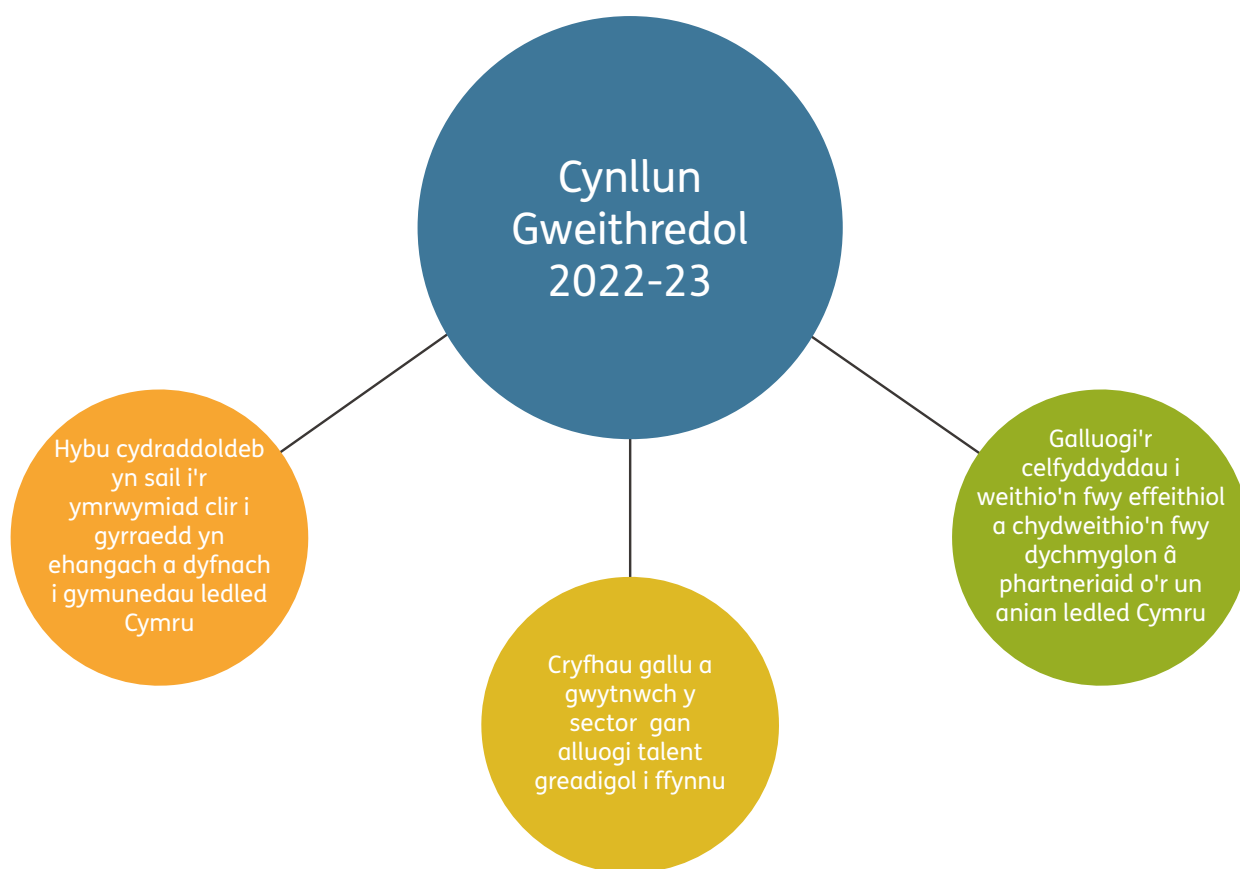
Cynllun Gweithredol 2022-23

Hybu cydraddoldeb yn sail i'r ymrwymiad clir i gyrraedd yn ehangach a dyfnach i gymunedau ledled Cymru

Cryfhau gallu a gwytnwch y sector gan alluogi talent greadigol i ffynnu

Galluogi'r celfyddyddau i weithio'n fwy effeithiol a chydweithio'n fwy dychmyglon â phartneriaid o'r un anian ledled Cymru